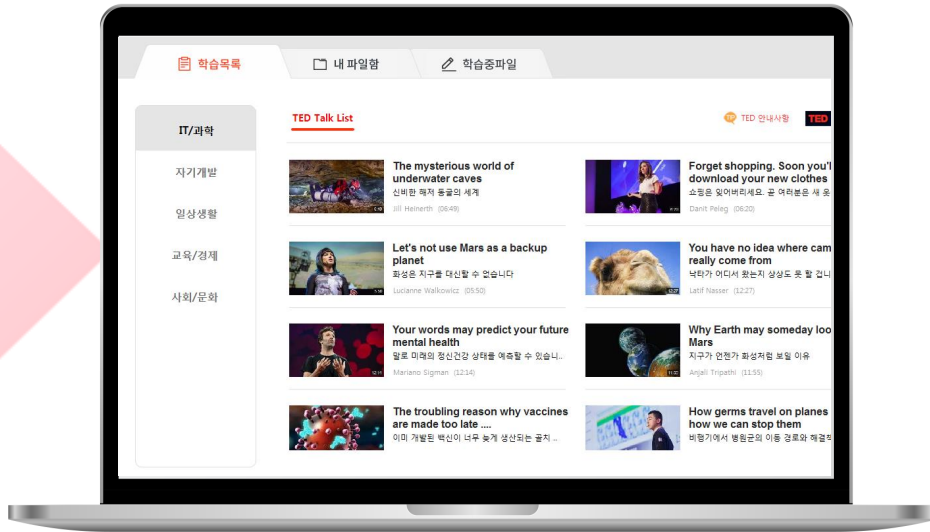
학습목록 내 파일함 학습중파일

IT/과학
자기개발
일상생활
교육/경제
사회/문화

TED Talk List

TED 안내사항 TED

The mysterious world of underwater caves
신비한 해저 동굴의 세계
Jill Heinerth (06:49)

Forget shopping. Soon you'l download your new clothes
쇼핑은 잊어버리세요. 곧 여러분은 새 옷
Danit Peleg (06:20)

Let's not use Mars as a backup planet
화성은 지구를 대신할 수 없습니다
Lucianne Walkowicz (05:50)

You have no idea where cam really come from
낙타가 어디서 왔는지 상상도 못 할 겁니
Latif Nasser (12:27)

Your words may predict your future mental health
말로 미래의 정신건강 상태를 예측할 수 있습니..
Mariano Sigman (12:14)

Why Earth may someday loo Mars
지구가 언젠가 화성처럼 보일 이유
Anjali Tripathi (11:55)

The troubling reason why vaccines are made too late ....
이미 개발된 백신이 너무 늦게 생산되는 골치 ..

How germs travel on planes how we can stop them
비행기에서 병원균의 이동 경로와 해결